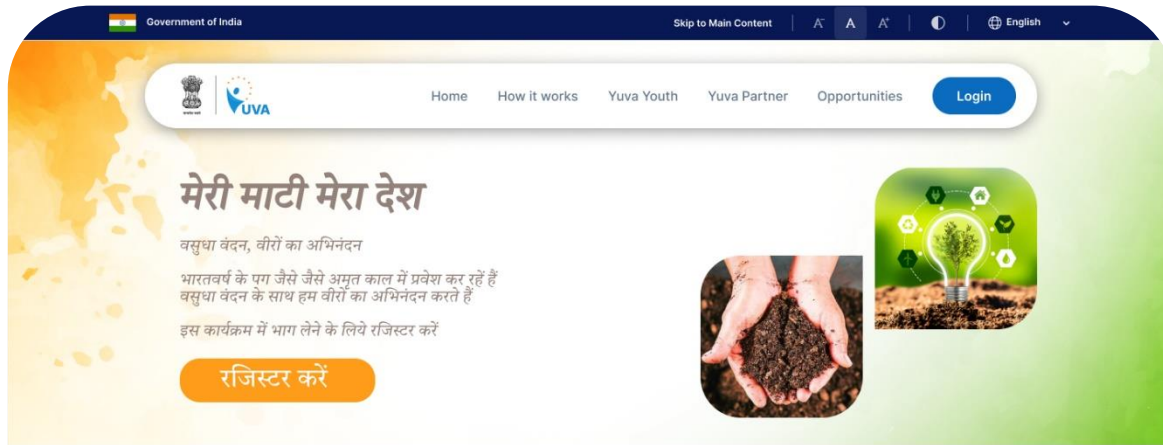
Government of India

Skip to Main Content | A- A A+ | English

YUVA

Home How it works Yuva Youth Yuva Partner Opportunities Login

मेरी माटी मेरा देश

वसुधा वंदन, वीरों का अभिनंदन

भारतवर्ष के पग जैसे जैसे अमृत काल में प्रवेश कर रहें हैं वसुधा वंदन के साथ हम वीरों का अभिनंदन करते हैं

इस कार्यक्रम में भाग लेने के लिये रजिस्टर करें

रजिस्टर करें